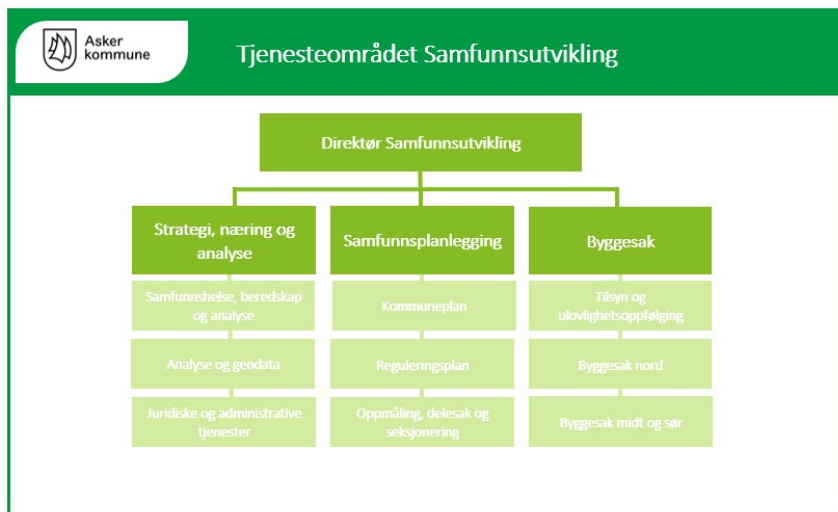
Asker kommune

Tjenesteområdet Samfunnsutvikling

Direktør Samfunnsutvikling

Strategi, næring og analyse

Samfunnshelse, beredskap og analyse

Analyse og geodata

Juridiske og administrative tjenester

Samfunnsplanlegging

Kommuneplan

Reguleringsplan

Oppmåling, delesak og seksjonering

Byggesak

Tilsyn og ulovlighetsoppfølging

Byggesak nord

Byggesak midt og sør